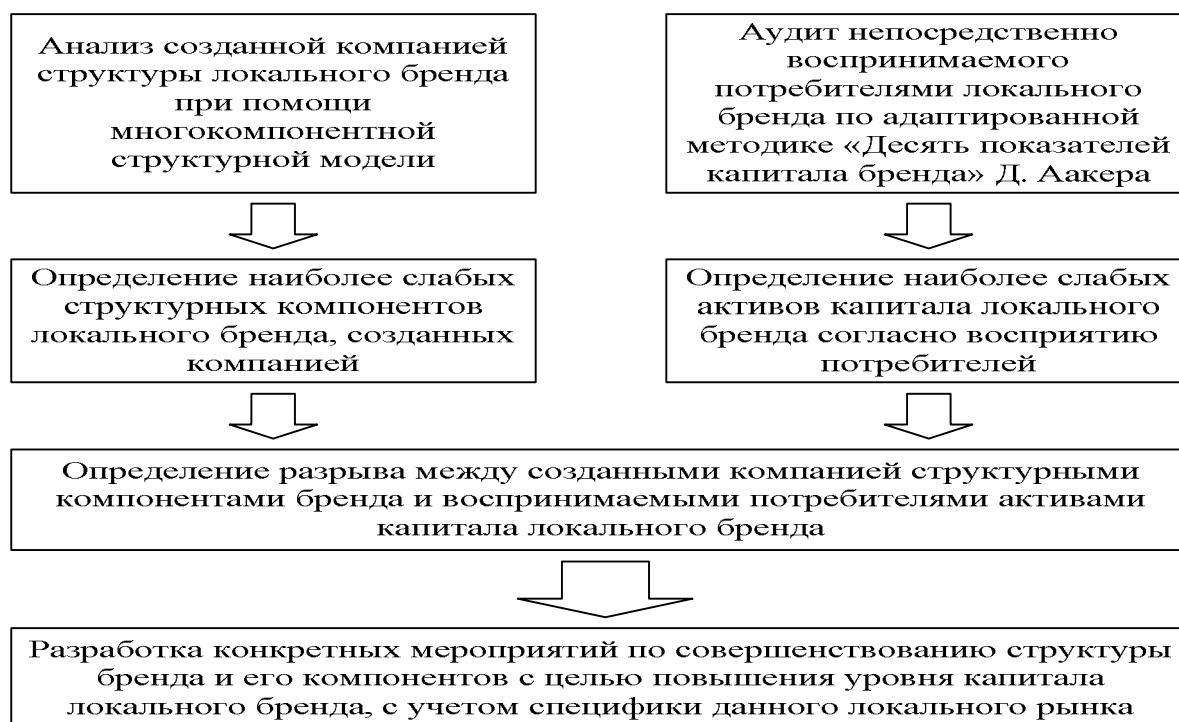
Анализ созданной компанией структуры локального бренда при помощи многокомпонентной структурной модели

Аудит непосредственно воспринимаемого потребителями локального бренда по адаптированной методике «Десять показателей капитала бренда» Д. Аакера

Определение наиболее слабых структурных компонентов локального бренда, созданных компанией

Определение наиболее слабых активов капитала локального бренда согласно восприятию потребителей

Определение разрыва между созданными компанией структурными компонентами бренда и воспринимаемыми потребителями активами капитала локального бренда

Разработка конкретных мероприятий по совершенствованию структуры бренда и его компонентов с целью повышения уровня капитала локального бренда, с учетом специфики данного локального рынка